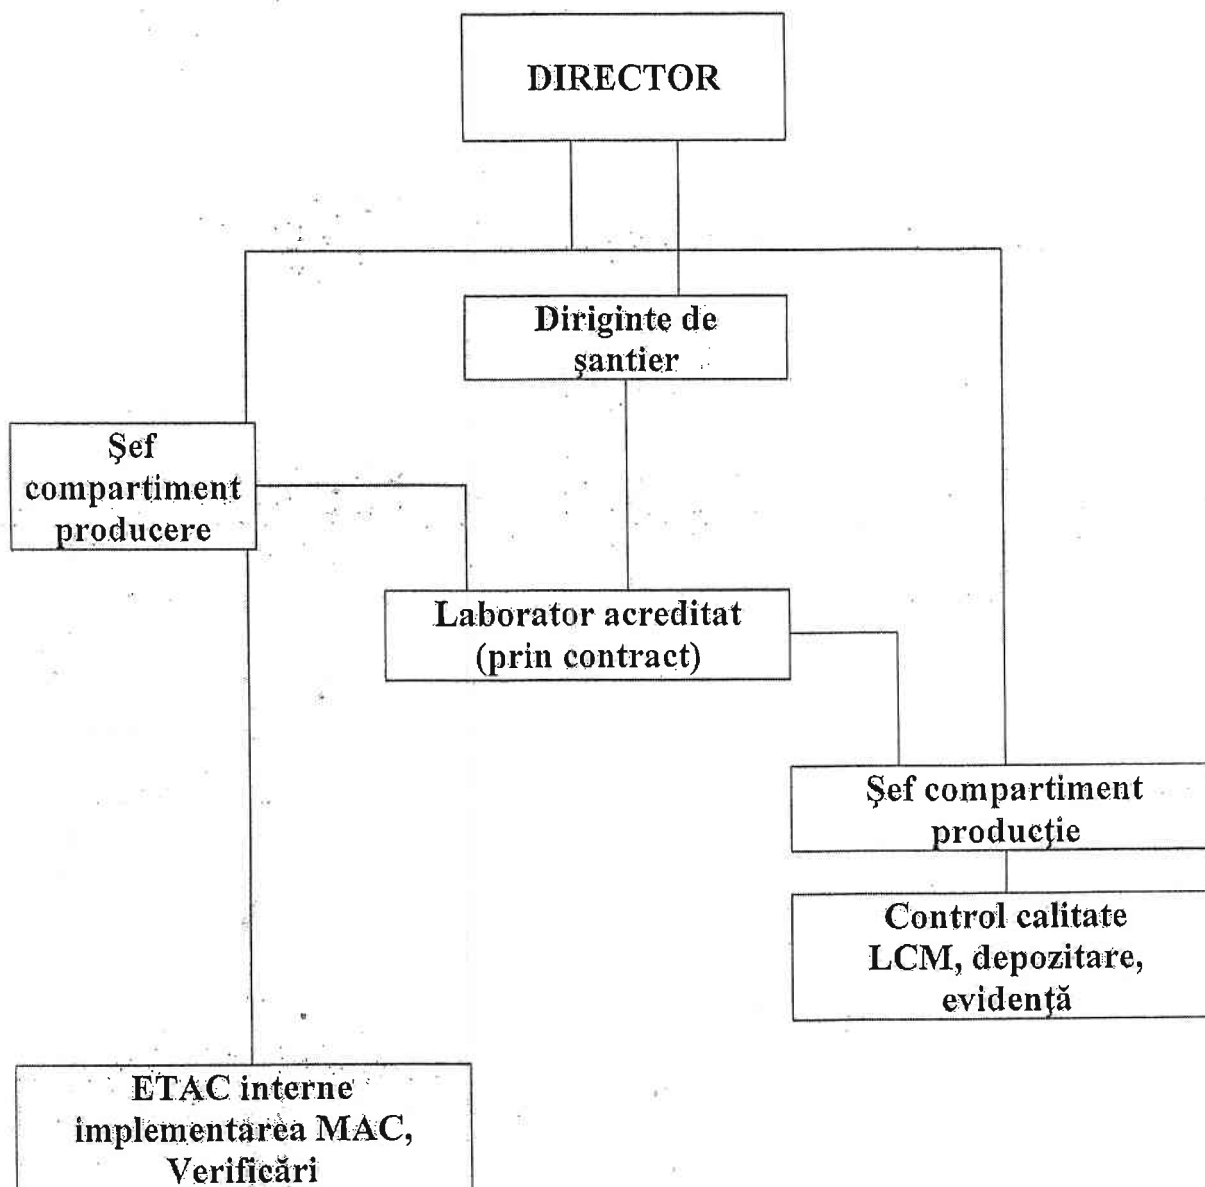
DIRECTOR

Diriginte de şantier

Şef compartiment producere

Laborator acreditat (prin contract)

Şef compartiment producţie

Control calitate LCM, depozitare, evidenţă

ETAC interne implementarea MAC, Verificări